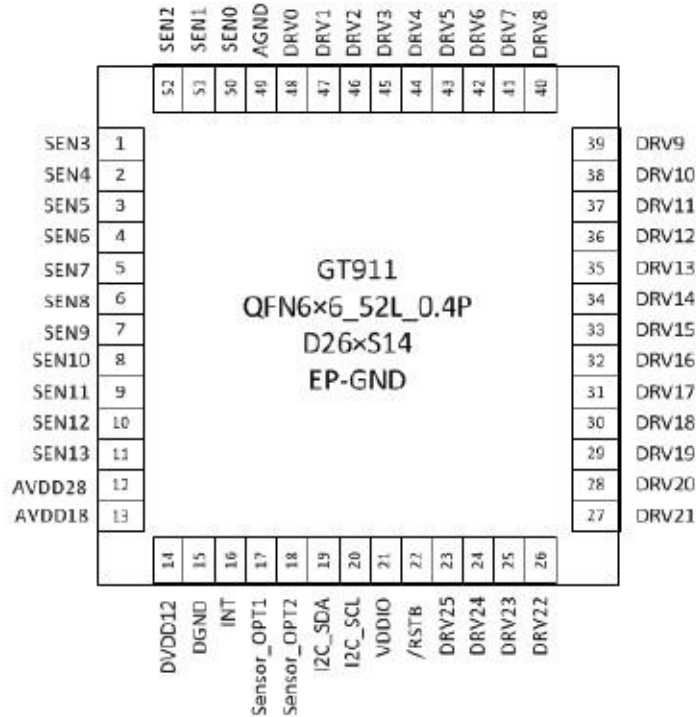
SEN2 SEN1 SEN0 AGND DRV0 DRV1 DRV2 DRV3 DRV4 DRV5 DRV6 DRV7 DRV8

52 51 50 49 48 47 46 45 44 43 42 41 40

SEN3 1
SEN4 2
SEN5 3
SEN6 4
SEN7 5
SEN8 6
SEN9 7
SEN10 8
SEN11 9
SEN12 10
SEN13 11
AVDD28 12
AVDD18 13

GT911
QFN6×6_52L_0.4P
D26×S14
EP-GND

39 DRV9
38 DRV10
37 DRV11
36 DRV12
35 DRV13
34 DRV14
33 DRV15
32 DRV16
31 DRV17
30 DRV18
29 DRV19
28 DRV20
27 DRV21

14 15 16 17 18 19 20 21 22 23 24 25 26

DVDD12 DGND INT Sensor_OPT1 Sensor_OPT2 I2C_SDA I2C_SCL VDDIO /RSTB DRV25 DRV24 DRV23 DRV22